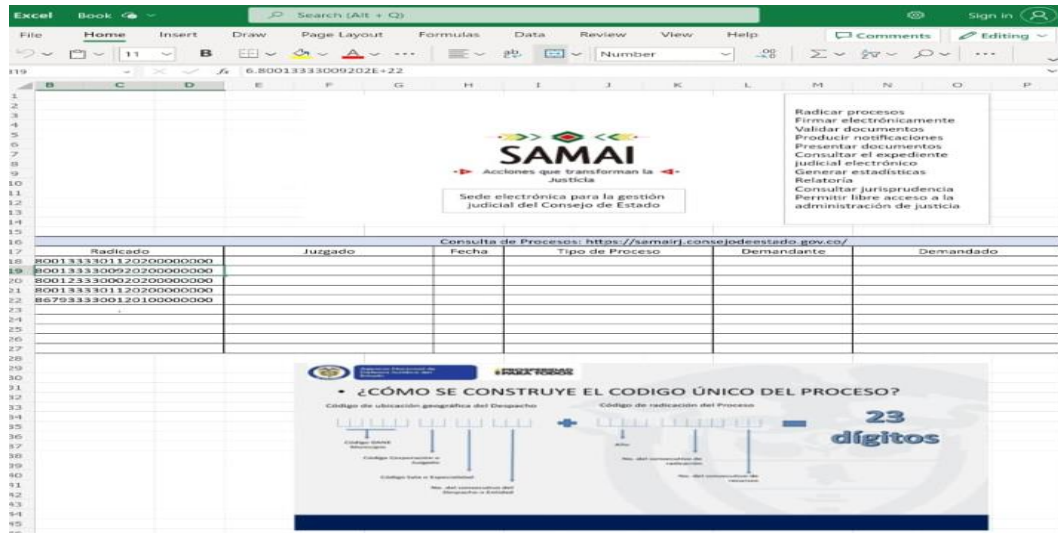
Excel Book Search (Alt + Q) Sign in

File Home Insert Draw Page Layout Formulas Data Review View Help Comments Editing

11 B Number

I19 fx 6.80013333009202E+22

B C D E F G H I J K L M N O P

SAMAI

Acciones que transforman la Justicia

Sede electrónica para la gestión judicial del Consejo de Estado

Radicar procesos
Firmar electrónicamente
Validar documentos
Producir notificaciones
Presentar documentos
Consultar el expediente judicial electrónico
Generar estadísticas
Relatoría
Consultar jurisprudencia
Permitir libre acceso a la administración de justicia

Consulta de Procesos: https://samairj.consejodeestado.gov.co/

| Radicado | Juzgado | Fecha | Tipo de Proceso | Demandante | Demandado |
|---|---|---|---|---|---|
| 80013333011202000000000 | | | | | |
| 80013333009202000000000 | | | | | |
| 80012333000202000000000 | | | | | |
| 80013333011202000000000 | | | | | |
| 86793333001201000000000 | | | | | |

• ¿CÓMO SE CONSTRUYE EL CODIGO ÚNICO DEL PROCESO?

Código de ubicación geográfica del Despacho + Código de radicación del Proceso = 23 dígitos

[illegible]